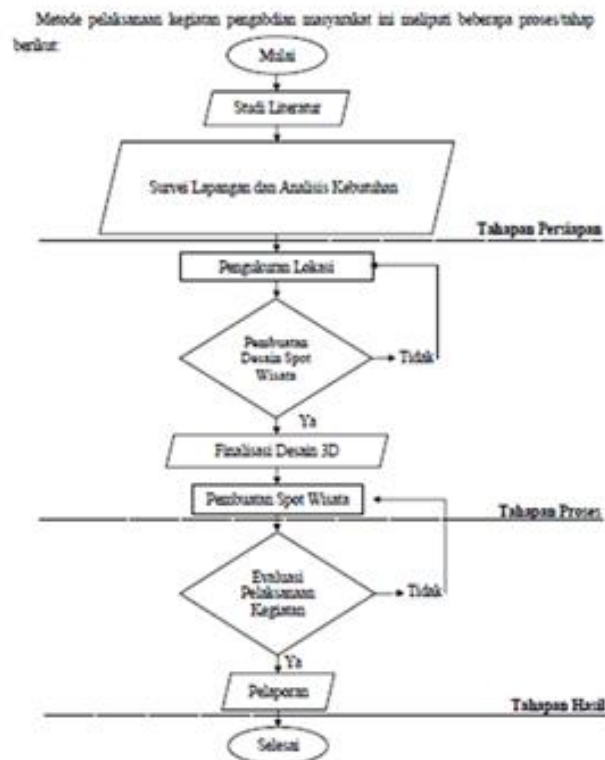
Metode pelaksanaan kegiatan pengabdian masyarakat ini meliputi beberapa proses/tahap berikut:

Mulai

Studi Literatur

Survei Lapangan dan Analisis Kebutuhan

Tahapan Persiapan

Pengukuran Lokasi

Pembuatan Desain Spot Wisata

Tidak

Ya

Finalisasi Desain 3D

Pembuatan Spot Wisata

Tahapan Proses

Evaluasi Pelaksanaan Kegiatan

Tidak

Ya

Pelaporan

Tahapan Hasil

Selesai